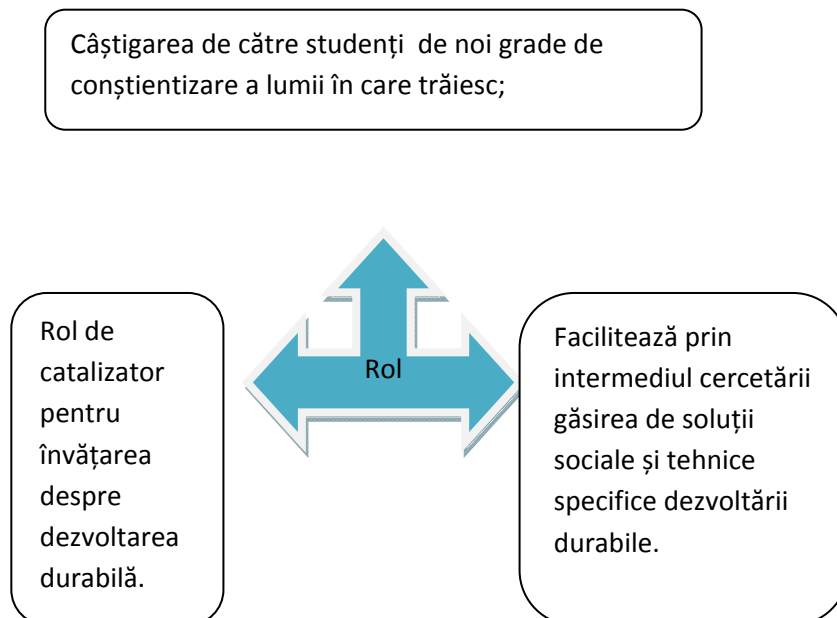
Câștigarea de către studenți de noi grade de conștientizare a lumii în care trăiesc;

Rol

Rol de catalizator pentru învățarea despre dezvoltarea durabilă.

Facilitează prin intermediul cercetării găsirea de soluții sociale și tehnice specifice dezvoltării durabile.